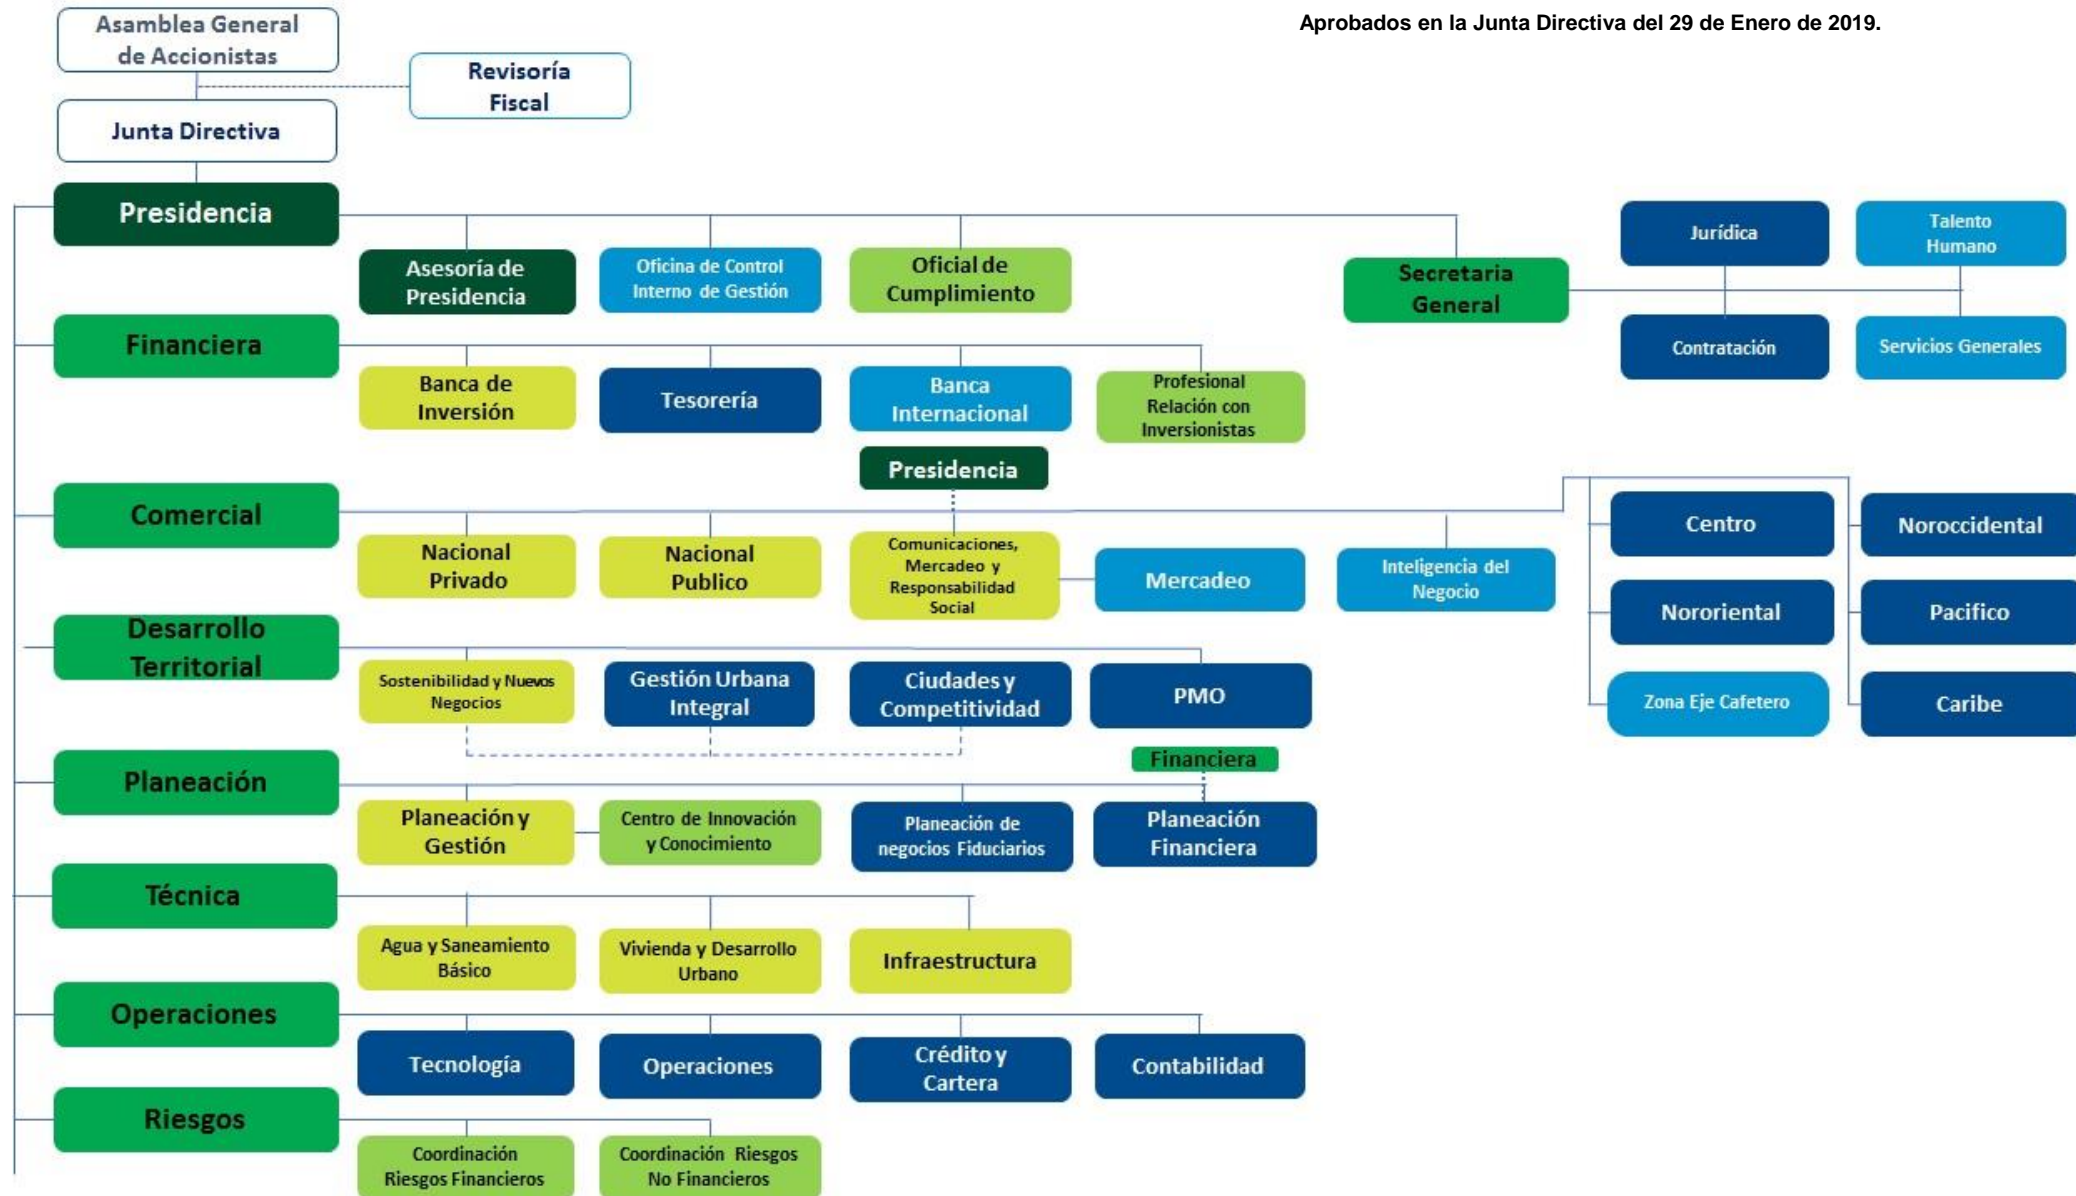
Aprobados en la Junta Directiva del 29 de Enero de 2019.

Asamblea General de Accionistas

Revisoría Fiscal

Junta Directiva

Presidencia

Asesoría de Presidencia

Oficina de Control Interno de Gestión

Oficial de Cumplimiento

Secretaria General

Jurídica

Talento Humano

Contratación

Servicios Generales

Financiera

Banca de Inversión

Tesorería

Banca Internacional

Profesional Relación con Inversionistas

Presidencia

Comercial

Nacional Privado

Nacional Publico

Comunicaciones, Mercadeo y Responsabilidad Social

Mercadeo

Inteligencia del Negocio

Centro

Noroccidental

Nororiental

Pacifico

Zona Eje Cafetero

Caribe

Desarrollo Territorial

Sostenibilidad y Nuevos Negocios

Gestión Urbana Integral

Ciudades y Competitividad

PMO

Financiera

Planeación

Planeación y Gestión

Centro de Innovación y Conocimiento

Planeación de negocios Fiduciarios

Planeación Financiera

Técnica

Agua y Saneamiento Básico

Vivienda y Desarrollo Urbano

Infraestructura

Operaciones

Tecnología

Operaciones

Crédito y Cartera

Contabilidad

Riesgos

Coordinación Riesgos Financieros

Coordinación Riesgos No Financieros